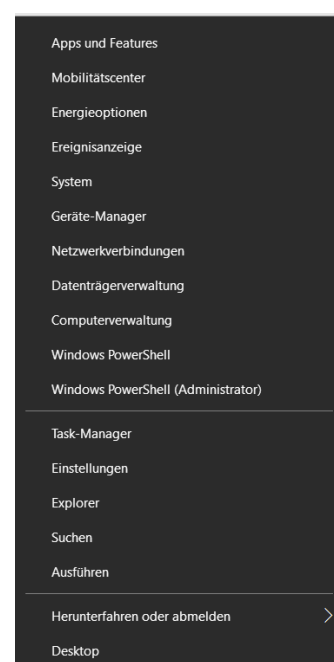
Apps und Features
Mobilitätscenter
Energieoptionen
Ereignisanzeige
System
Geräte-Manager
Netzwerkverbindungen
Datenträgerverwaltung
Computerverwaltung
Windows PowerShell
Windows PowerShell (Administrator)

Task-Manager
Einstellungen
Explorer
Suchen
Ausführen

Herunterfahren oder abmelden
Desktop